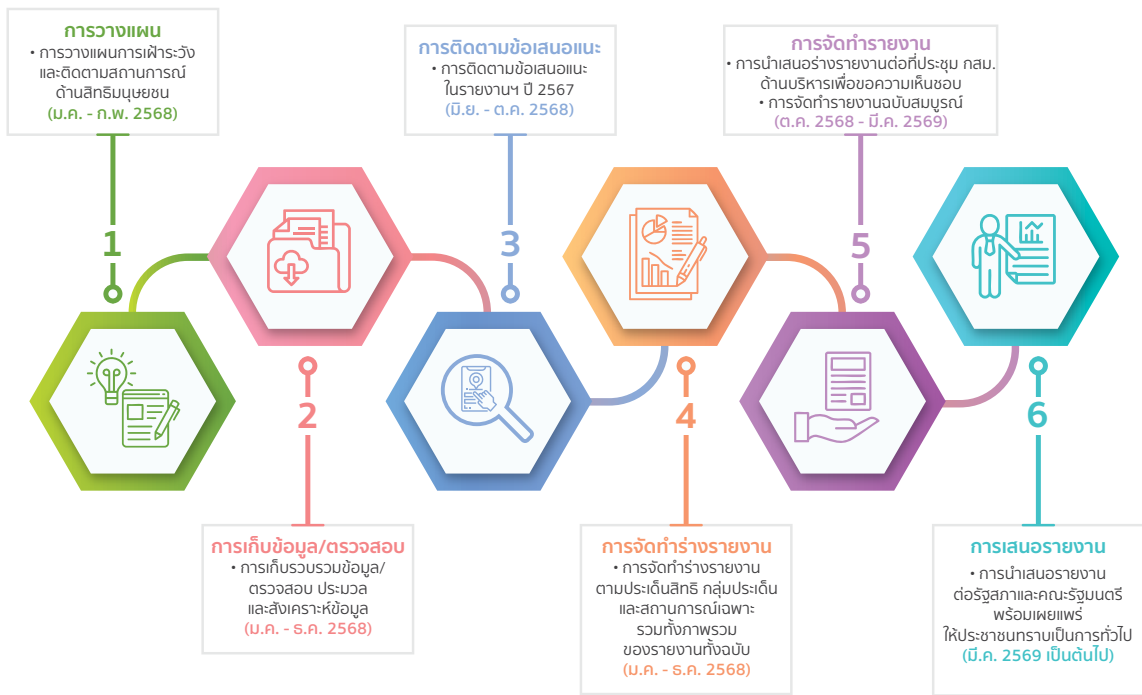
การวางแผน
• การวางแผนการเฝ้าระวังและติดตามสถานการณ์ด้านสิทธิมนุษยชน
(ม.ค. - ก.พ. 2568)

1

การติดตามข้อเสนอแนะ
• การติดตามข้อเสนอแนะในรายงานฯ ปี 2567
(มิ.ย. - ต.ค. 2568)

3

การจัดทำรายงาน
• การนำเสนอร่างรายงานต่อที่ประชุม กสม. ด้านบริหารเพื่อขอความเห็นชอบ
• การจัดทำรายงานฉบับสมบูรณ์
(ต.ค. 2568 - มี.ค. 2569)

5

2

การเก็บข้อมูล/ตรวจสอบ
• การเก็บรวบรวมข้อมูล/ตรวจสอบ ประมวลและสังเคราะห์ข้อมูล
(ม.ค. - ธ.ค. 2568)

4

การจัดทำร่างรายงาน
• การจัดทำร่างรายงานตามประเด็นสิทธิ กลุ่มประเด็นและสถานการณ์เฉพาะ รวมทั้งภาพรวมของรายงานทั้งฉบับ
(ม.ค. - ธ.ค. 2568)

6

การเสนอรายงาน
• การนำเสนอรายงานต่อรัฐสภาและคณะรัฐมนตรี พร้อมเผยแพร่ให้ประชาชนทราบเป็นการทั่วไป
(มี.ค. 2569 เป็นต้นไป)